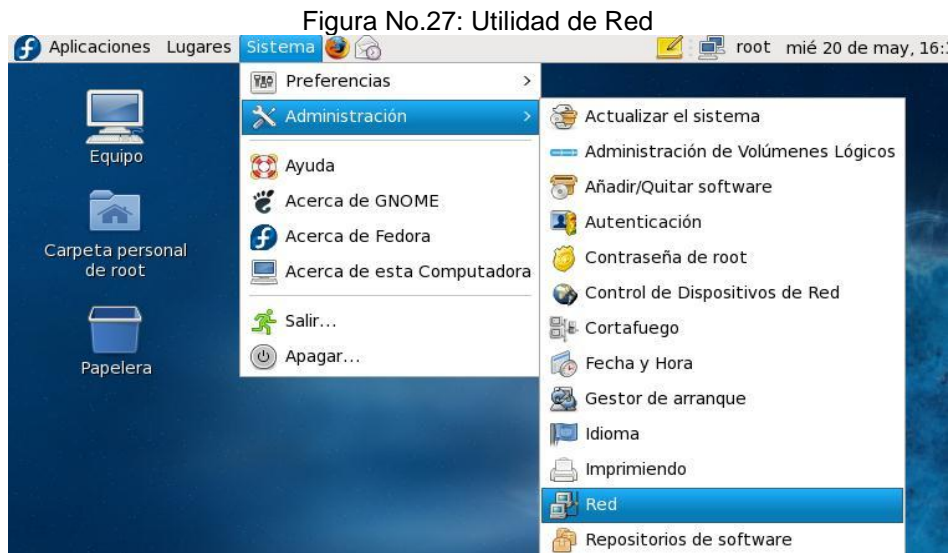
Figura No.27: Utilidad de Red

Aplicaciones Lugares Sistema

root mié 20 de may, 16:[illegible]

Equipo

Carpeta personal de root

Papelera

Preferencias

Administración

Ayuda

Acerca de GNOME

Acerca de Fedora

Acerca de esta Computadora

Salir...

Apagar...

Actualizar el sistema

Administración de Volúmenes Lógicos

Añadir/Quitar software

Autenticación

Contraseña de root

Control de Dispositivos de Red

Cortafuego

Fecha y Hora

Gestor de arranque

Idioma

Imprimiendo

Red

Repositorios de software